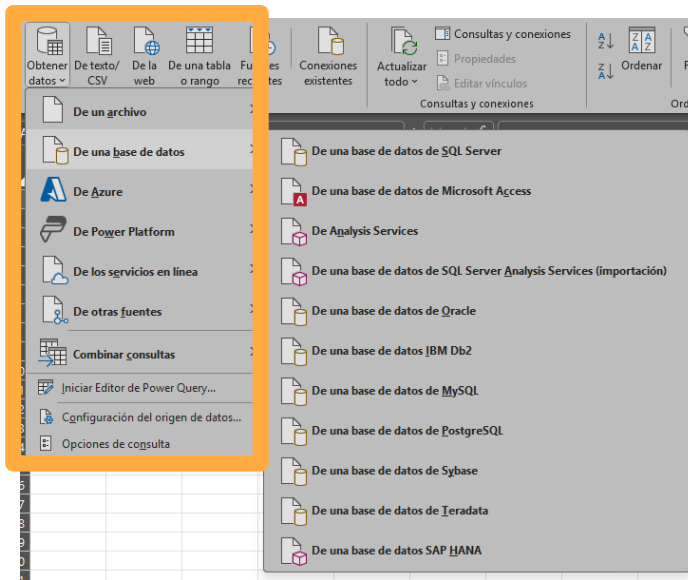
Obtener datos
De texto/ CSV
De la web
De una tabla o rango
Fuentes recientes
Conexiones existentes
Actualizar todo
Consultas y conexiones
Propiedades
Editar vínculos
Consultas y conexiones
Ordenar
Ord

De un archivo
De una base de datos
De Azure
De Power Platform
De los servicios en línea
De otras fuentes
Combinar consultas
Iniciar Editor de Power Query...
Configuración del origen de datos...
Opciones de consulta

De una base de datos de SQL Server
De una base de datos de Microsoft Access
De Analysis Services
De una base de datos de SQL Server Analysis Services (importación)
De una base de datos de Oracle
De una base de datos IBM Db2
De una base de datos de MySQL
De una base de datos de PostgreSQL
De una base de datos de Sybase
De una base de datos de Teradata
De una base de datos SAP HANA